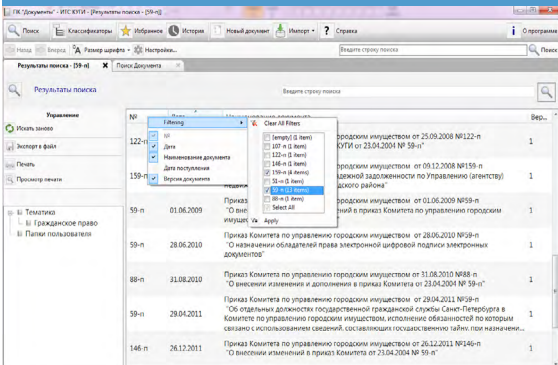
ПК "Документ" - ИТС КУГИ - [Результаты поиска - [59-п]]

Поиск | Классификаторы | Избранное | История | Новый документ | Импорт | ? Справка | О программе

Назад | Вперед | Размер шрифта | Настройки... | Введите строку поиска | Поиск

Результаты поиска - [59-п] | Поиск Документа

Результаты поиска

Введите строку поиска

Управление
Искать заново
Экспорт в файл
Печать
Просмотр печати

Тематика
Гражданское право
Папки пользователя

| № | Дата | Наименование документа | Вер... |
|---|---|---|---|
| 122-п | | городским имуществом от 25.09.2008 №122-п "...КУГИ от 23.04.2004 № 59-п" | 1 |
| 159-п | | городским имуществом от 09.12.2008 №159-п ...задолженности по Управлению (агентству) ...дского района" | 1 |
| 59-п | 01.06.2009 | ...городским имуществом от 01.06.2009 №59-п "О внес... в приказ Комитета по управлению городским имуществом..." | 1 |
| 59-п | 28.06.2010 | Приказ Комитета по управлению городским имуществом от 28.06.2010 №59-п "О назначении обладателей ключа электронной цифровой подписи электронных документов" | 1 |
| 88-п | 31.08.2010 | Приказ Комитета по управлению городским имуществом от 31.08.2010 №88-п "О внесении изменения и дополнения в приказ КУГИ от 23.04.2004 № 59-п" | 1 |
| 59-п | 29.04.2011 | Приказ Комитета по управлению городским имуществом от 29.04.2011 №59-п "Об отдельных должностях государственной гражданской службы Санкт-Петербурга в Комитете по управлению городским имуществом, исполнение обязанностей по которым связано с использованием сведений, составляющих государственную тайну, при назначении... | 1 |
| 146-п | 26.12.2011 | Приказ Комитета по управлению городским имуществом от 26.12.2011 №146-п "О внесении изменений в приказ Комитета от 23.04.2004 № 59-п" | 1 |

Filtering
Clear All Filters
од
Дата
Наименование документа
Дата поступления
Версия документа

(Empty) (1 item)
107-п (1 item)
122-п (1 item)
146-п (1 item)
159-п (1 item)
51-п (1 item)
59-п (13 items)
88-п (1 item)
Select All
Apply